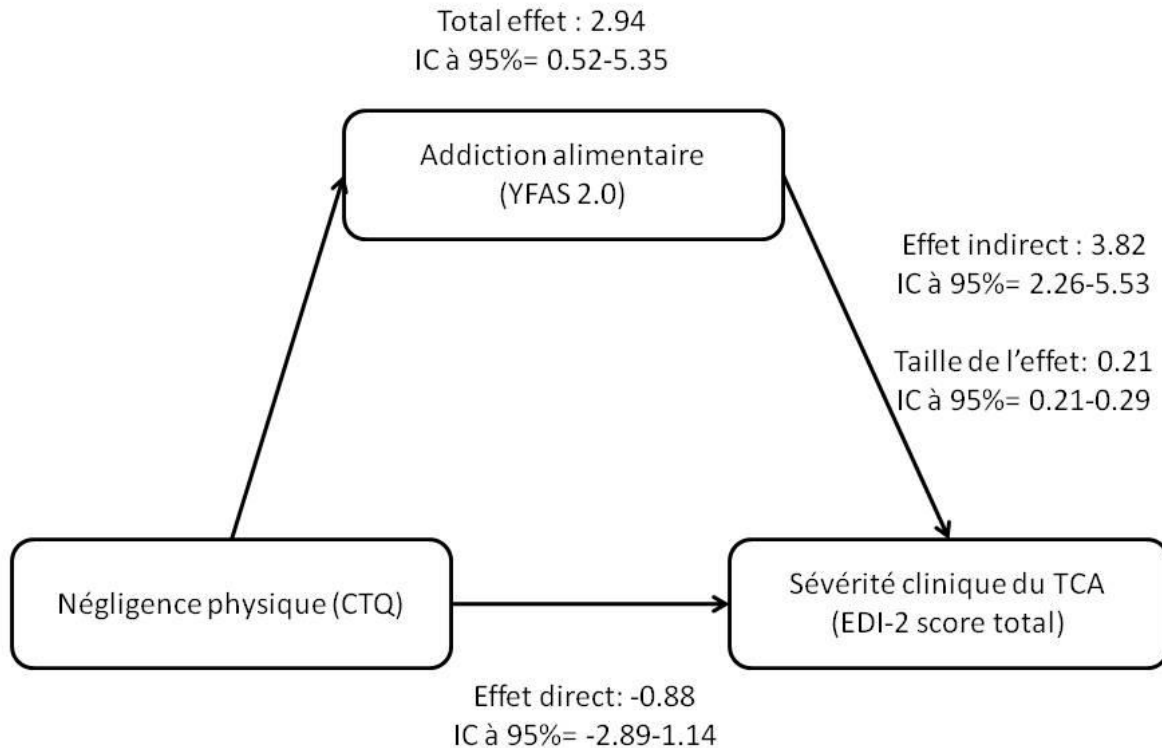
Total effet : 2.94
IC à 95%= 0.52-5.35

Addiction alimentaire
(YFAS 2.0)

Effet indirect : 3.82
IC à 95%= 2.26-5.53

Taille de l'effet: 0.21
IC à 95%= 0.21-0.29

Négligence physique (CTQ)

Sévérité clinique du TCA
(EDI-2 score total)

Effet direct: -0.88
IC à 95%= -2.89-1.14